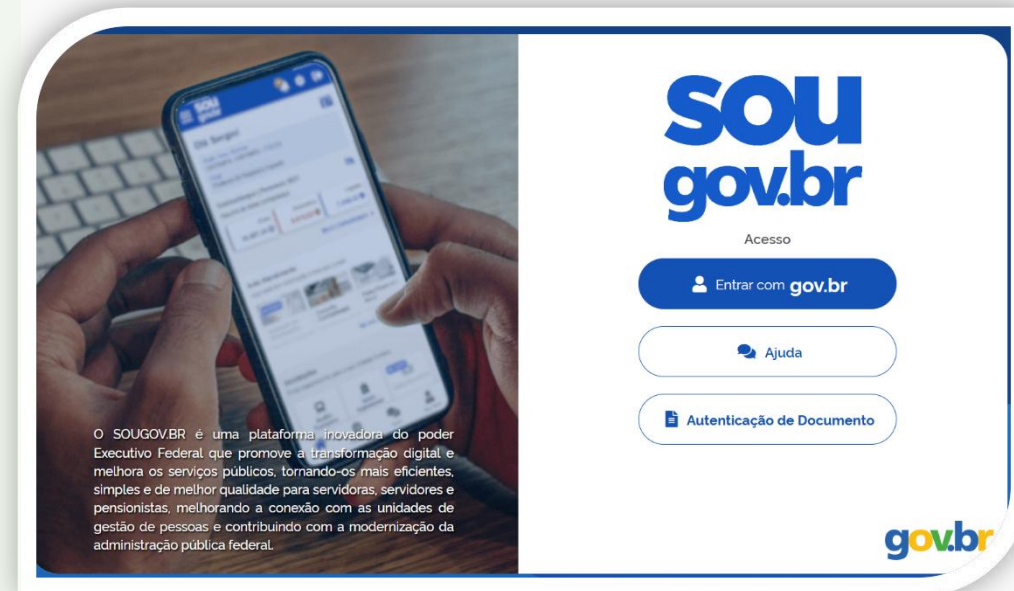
O SOUGOV.BR é uma plataforma inovadora do poder Executivo Federal que promove a transformação digital e melhora os serviços públicos, tornando-os mais eficientes, simples e de melhor qualidade para servidoras, servidores e pensionistas, melhorando a conexão com as unidades de gestão de pessoas e contribuindo com a modernização da administração pública federal.

sou gov.br

Acesso

Entrar com gov.br

Ajuda

Autenticação de Documento

gov.br